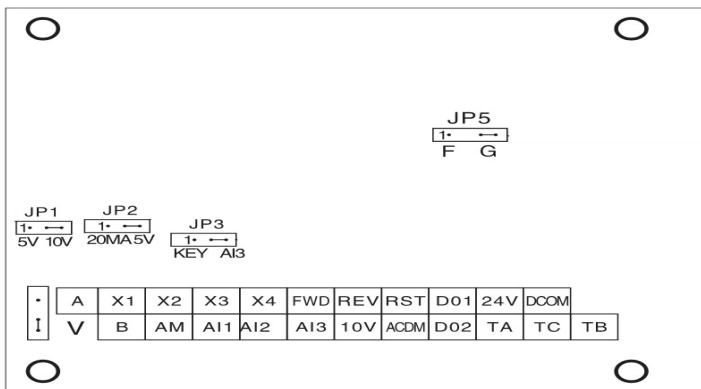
JP5
1•
F G

JP1
1•
5V 10V

JP2
1•
20MA5V

JP3
1•
KEY AI3

| • | A | X1 | X2 | X3 | X4 | FWD | REV | RST | D01 | 24V | DCOM | |
|---|---|---|---|---|---|---|---|---|---|---|---|---|
| I | V | B | AM | AI1 | AI2 | AI3 | 10V | ACDM | D02 | TA | TC | TB |